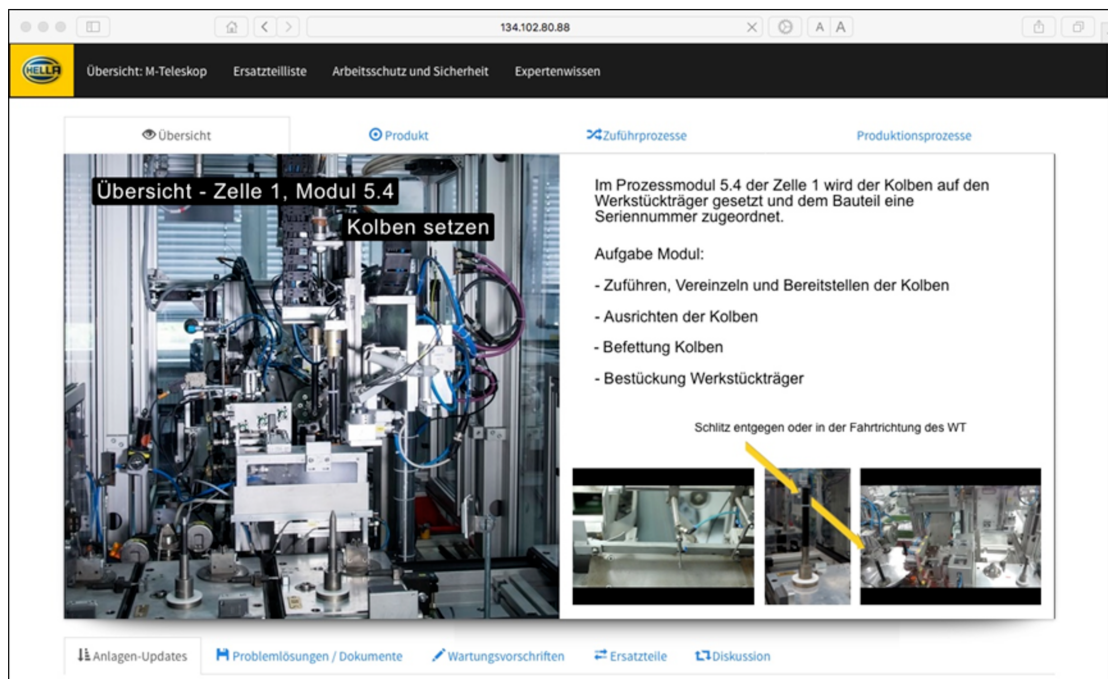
134.102.80.88

A A

HELLA

Übersicht: M-Teleskop Ersatzteilliste Arbeitsschutz und Sicherheit Expertenwissen

Übersicht Produkt Zuführprozesse Produktionsprozesse

Übersicht - Zelle 1, Modul 5.4

Kolben setzen

Im Prozessmodul 5.4 der Zelle 1 wird der Kolben auf den Werkstückträger gesetzt und dem Bauteil eine Seriennummer zugeordnet.

Aufgabe Modul:

- Zuführen, Vereinzeln und Bereitstellen der Kolben

- Ausrichten der Kolben

- Befettung Kolben

- Bestückung Werkstückträger

Schlitz entgegen oder in der Fahrtrichtung des WT

Anlagen-Updates Problemlösungen / Dokumente Wartungsvorschriften Ersatzteile Diskussion